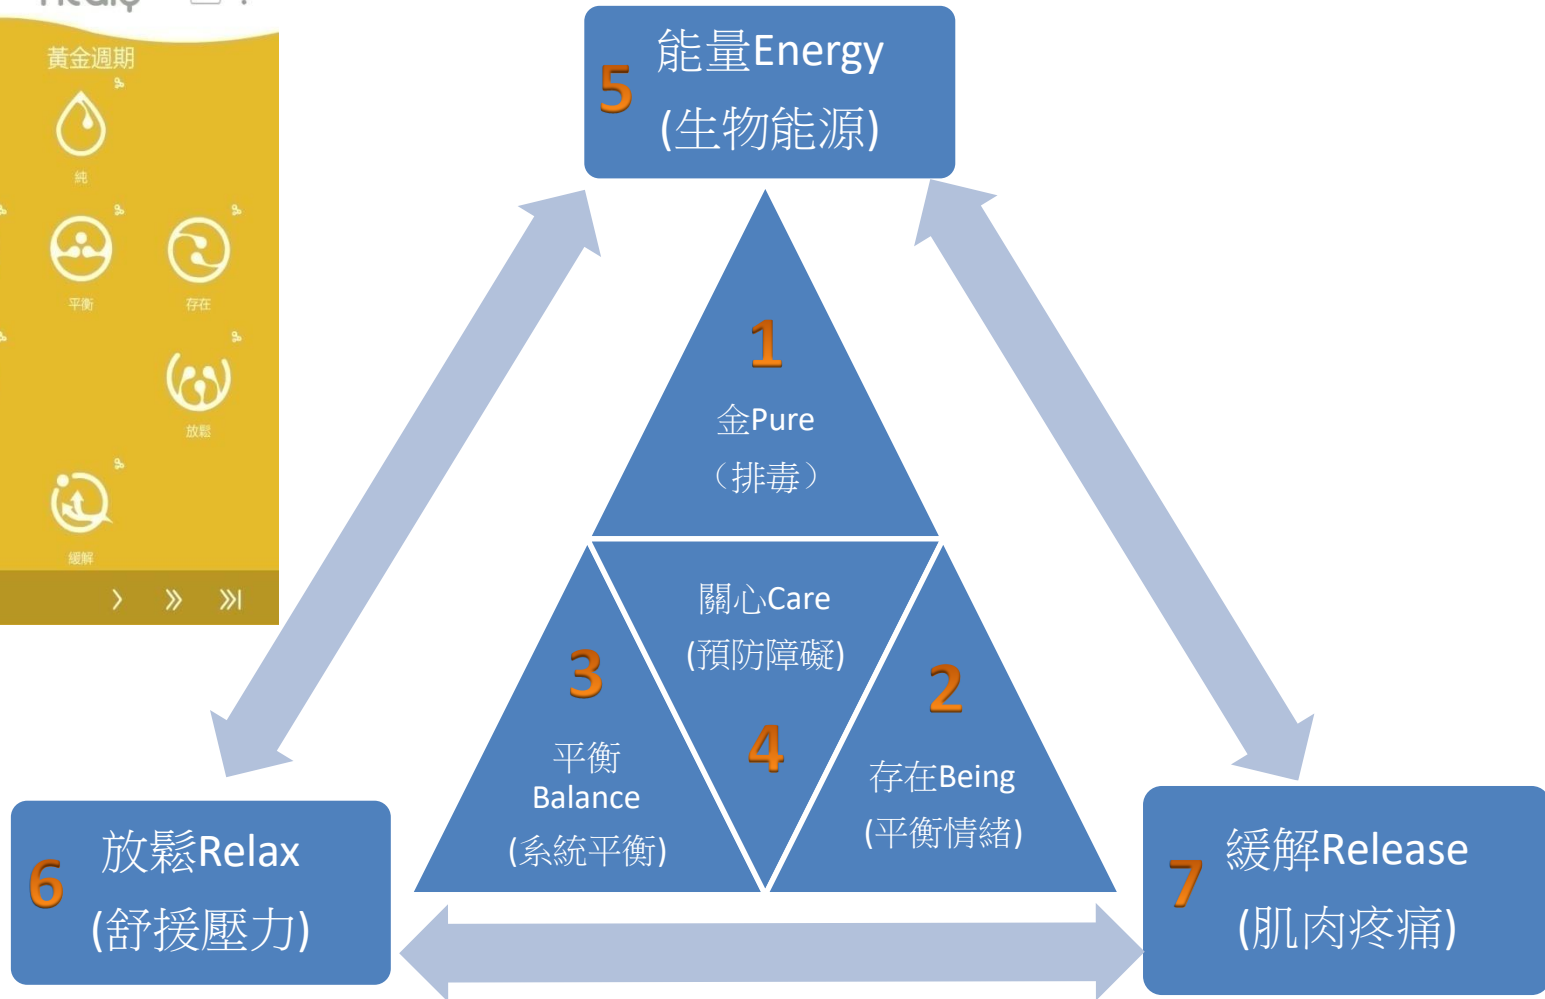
黃金週期

純

平衡

存在

放鬆

緩解

› » »|

5 能量Energy
(生物能源)

1
金Pure
（排毒）

關心Care
(預防障礙)

3
平衡
Balance
(系統平衡)

4

2
存在Being
(平衡情緒)

6 放鬆Relax
(舒援壓力)

7 緩解Release
(肌肉疼痛)